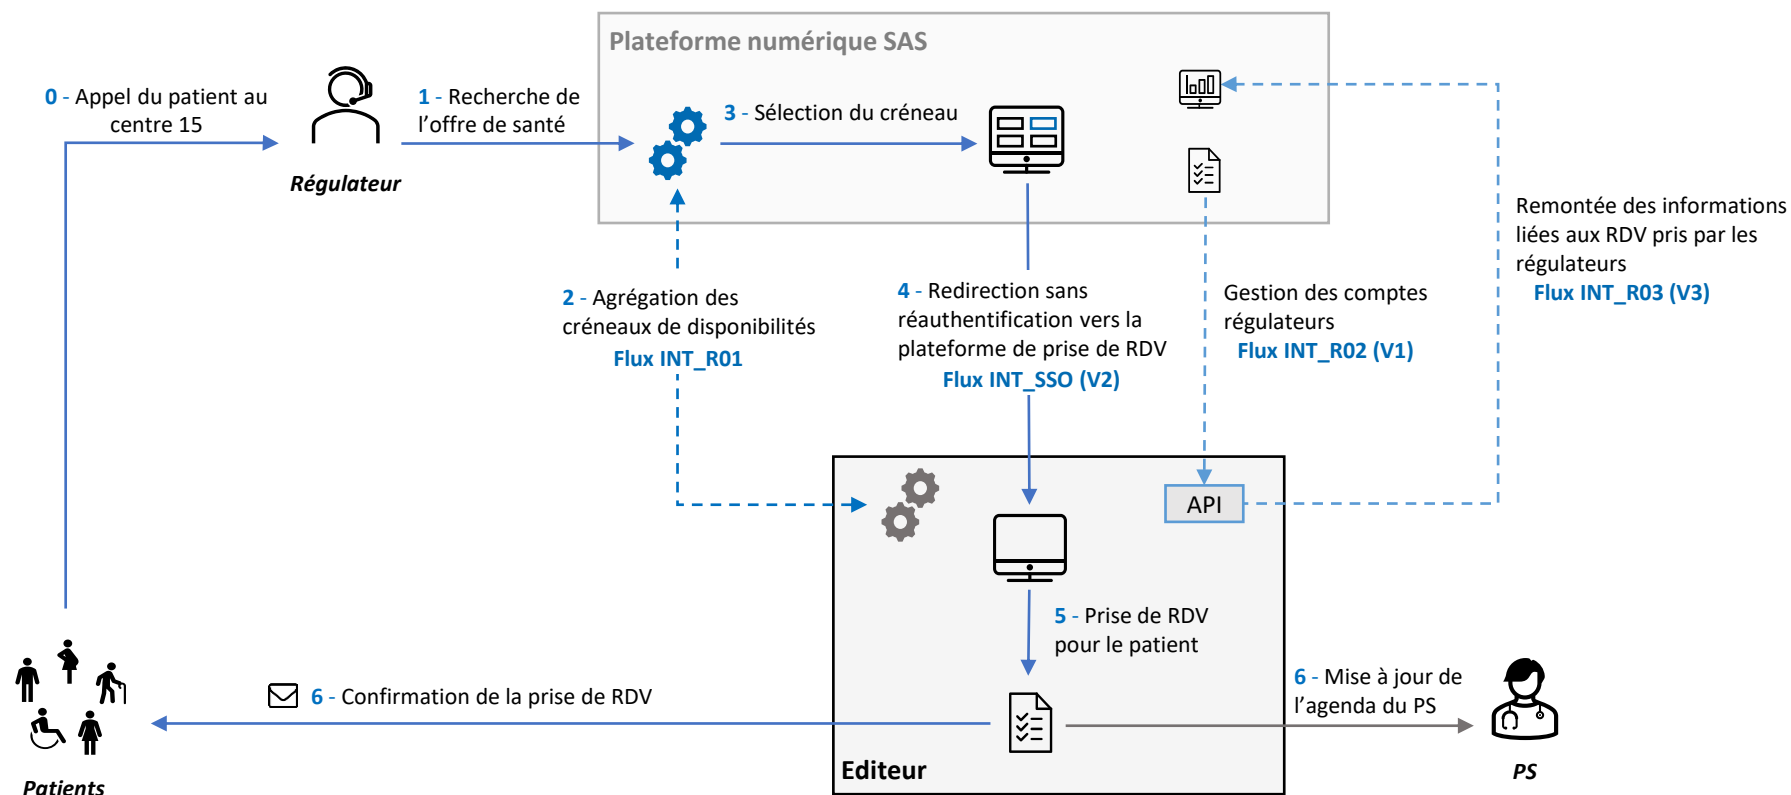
Plateforme numérique SAS

0 - Appel du patient au centre 15

Régulateur

1 - Recherche de l'offre de santé

3 - Sélection du créneau

Remontée des informations liées aux RDV pris par les régulateurs
Flux INT_R03 (V3)

2 - Agrégation des créneaux de disponibilités
Flux INT_R01

4 - Redirection sans réauthentification vers la plateforme de prise de RDV
Flux INT_SSO (V2)

Gestion des comptes régulateurs
Flux INT_R02 (V1)

API

5 - Prise de RDV pour le patient

6 - Confirmation de la prise de RDV

6 - Mise à jour de l'agenda du PS

Patients

Editeur

PS